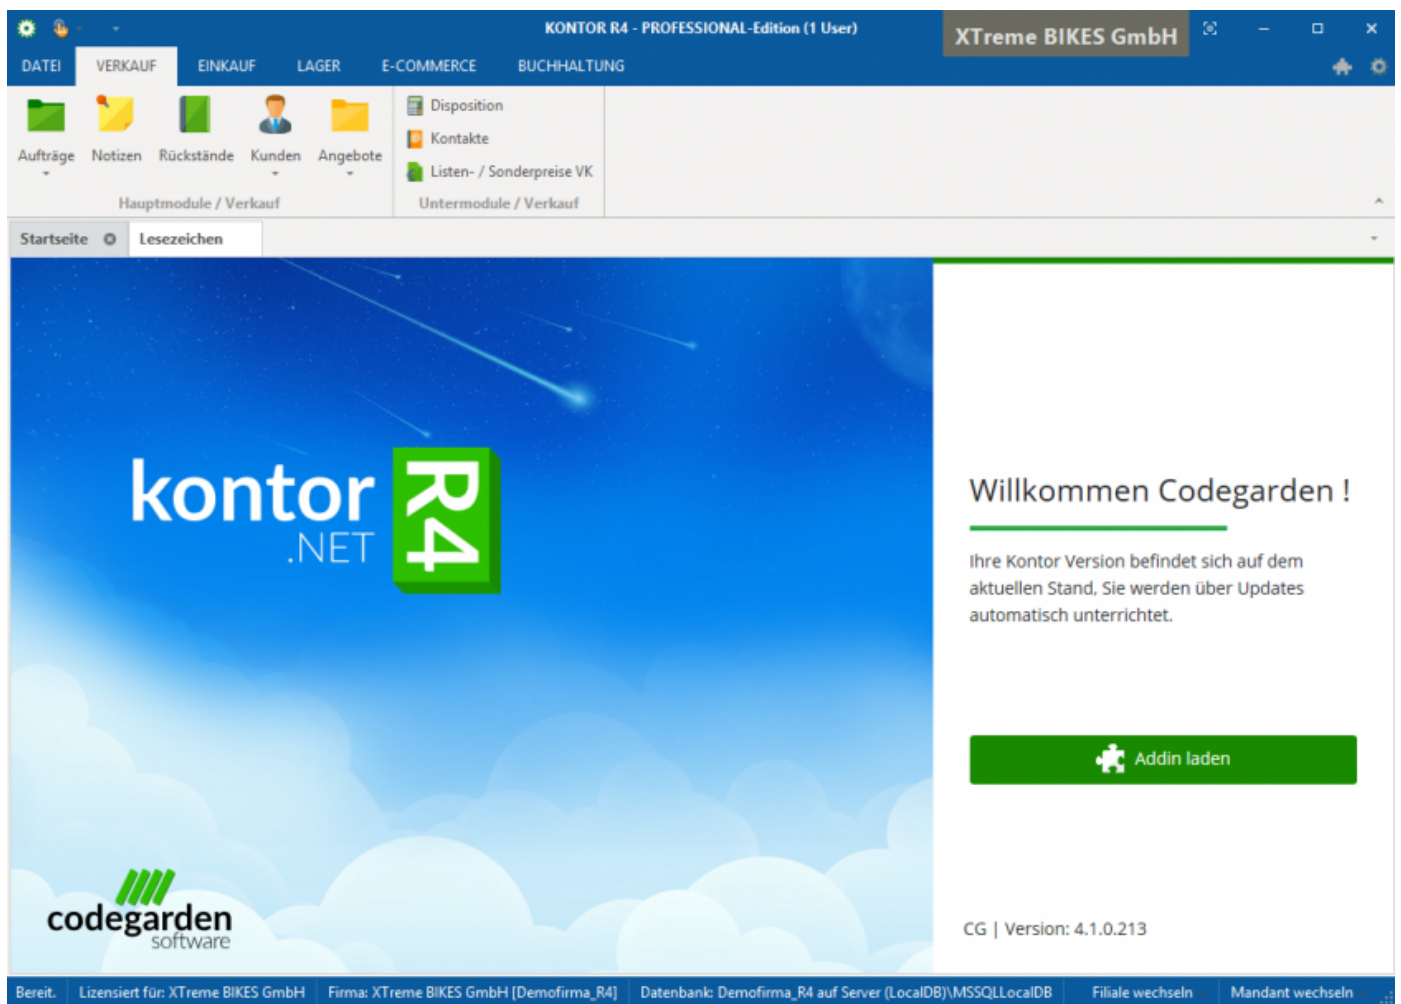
KONTOR R4 - PROFESSIONAL-Edition (1 User)

XTreme BIKES GmbH

DATEI VERKAUF EINKAUF LAGER E-COMMERCE BUCHHALTUNG

Aufträge Notizen Rückstände Kunden Angebote

Hauptmodule / Verkauf

Disposition
Kontakte
Listen- / Sonderpreise VK

Untermodule / Verkauf

Startseite Lesezeichen

kontor .NET R4

codegarden software

Willkommen Codegarden !

Ihre Kontor Version befindet sich auf dem aktuellen Stand, Sie werden über Updates automatisch unterrichtet.

Addin laden

CG | Version: 4.1.0.213

Bereit. Lizensiert für: XTreme BIKES GmbH Firma: XTreme BIKES GmbH [Demofirma_R4] Datenbank: Demofirma_R4 auf Server (LocalDB)\MSSQLLocalDB Filiale wechseln Mandant wechseln